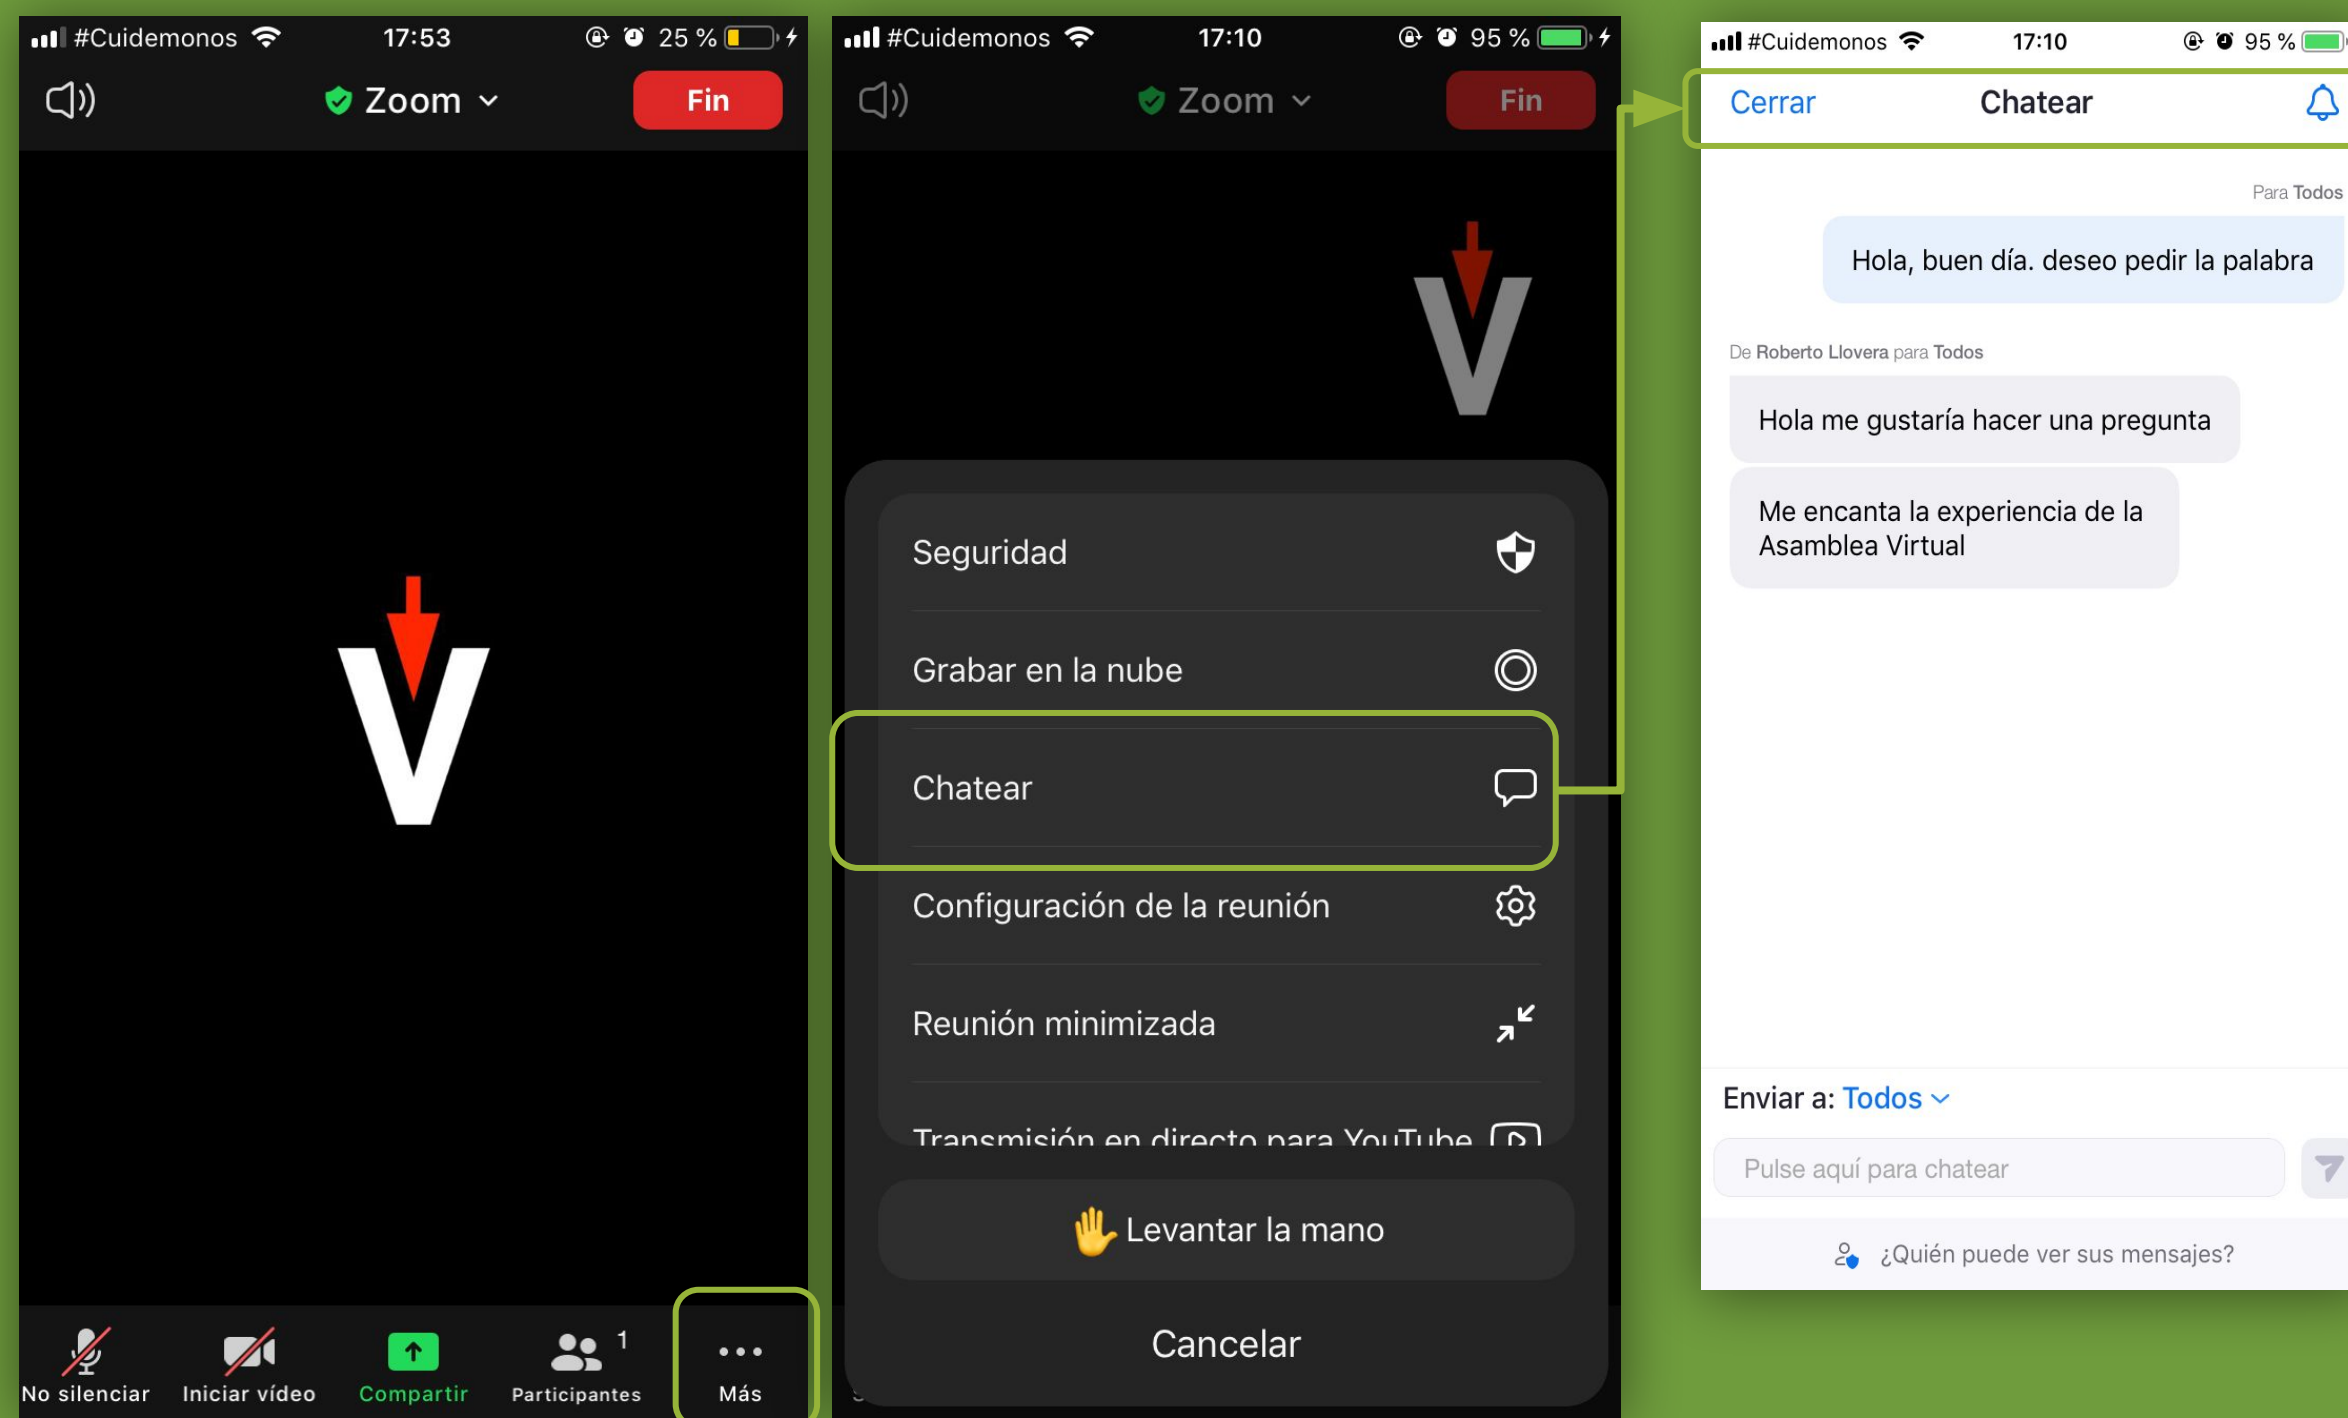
#Cuidemonos 17:53 25 %

Zoom

Fin

No silenciar

Iniciar vídeo

Compartir

Participantes 1

Más

#Cuidemonos 17:10 95 %

Zoom

Fin

Seguridad

Grabar en la nube

Chatear

Configuración de la reunión

Reunión minimizada

Transmisión en directo para YouTube

Levantar la mano

Cancelar

#Cuidemonos 17:10 95 %

Cerrar Chatear

Para Todos

Hola, buen día. deseo pedir la palabra

De Roberto Llovera para Todos

Hola me gustaría hacer una pregunta

Me encanta la experiencia de la Asamblea Virtual

Enviar a: Todos

Pulse aquí para chatear

¿Quién puede ver sus mensajes?